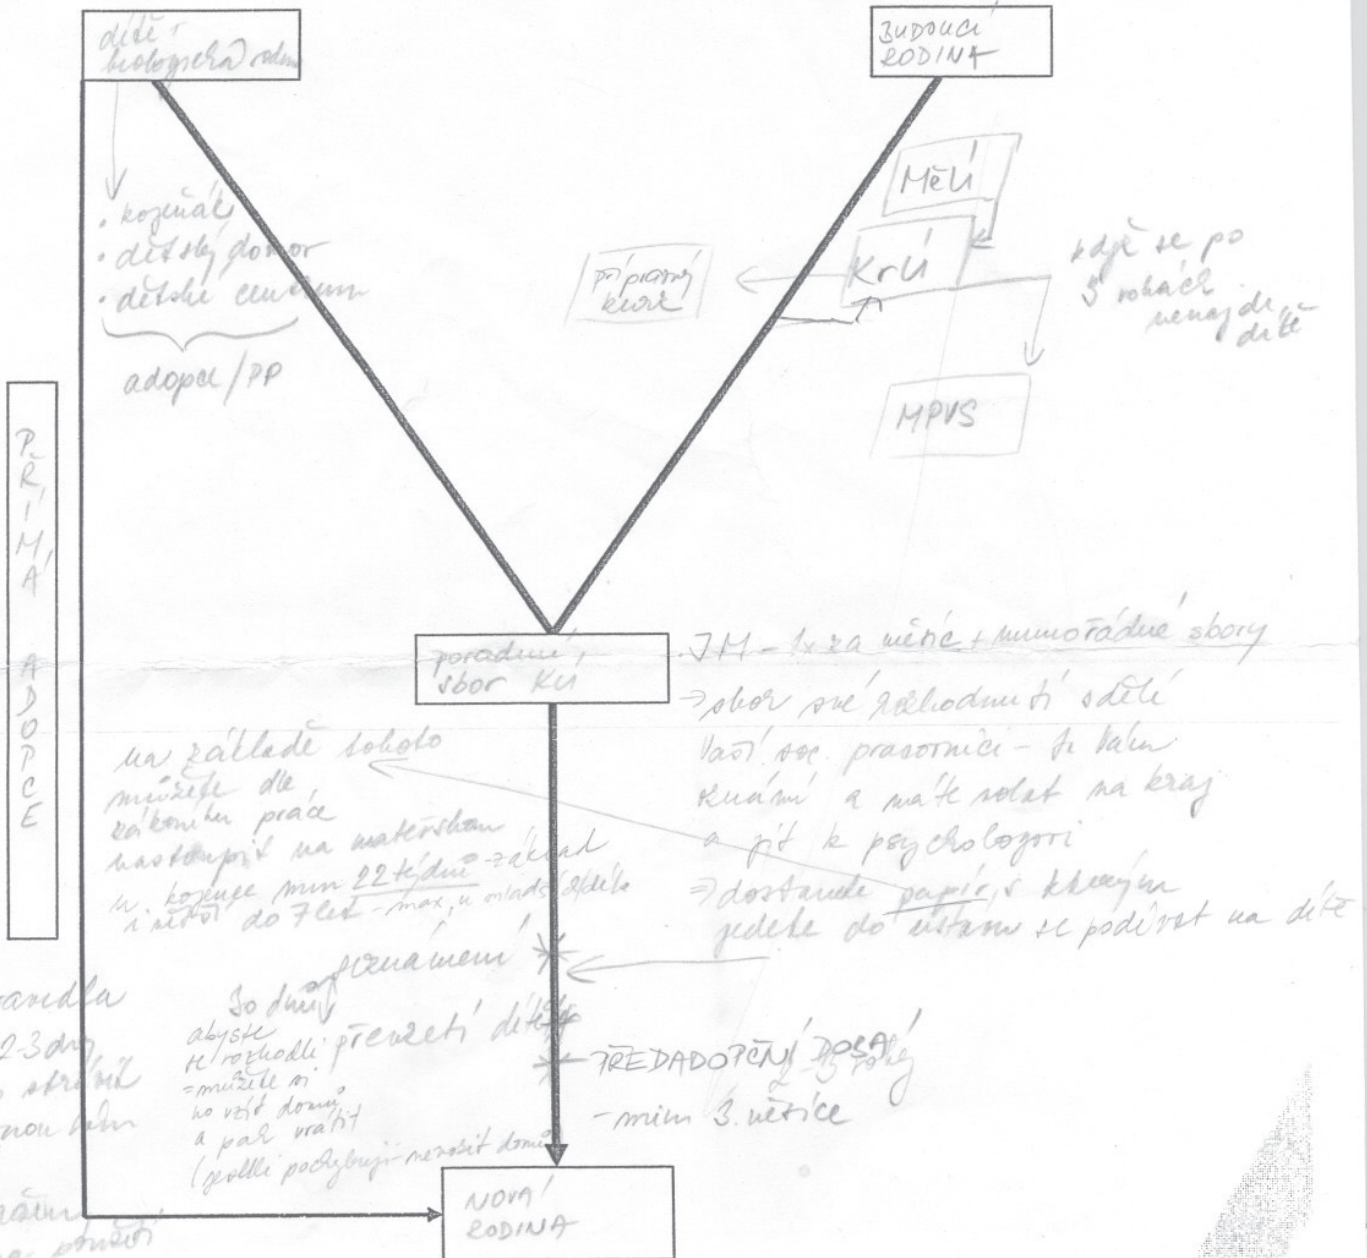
dítě + biologická rodina

BUDOUCÍ RODINA

· kojenák
· dětský domov
· dětské centrum

adopce / PP

MěÚ

KrÚ

přípravný kurz

když se po 5 letech nenajde dítě

MPVS

PŘÍMÁ ADOPCE

poradní sbor KrÚ

JM – 1x za měsíc + mimořádné sbory
⇒ sbor své rozhodnutí sdělí Vaší soc. pracovnici – ta Vám zavolá a máte volat na kraj a jít k psychologovi
⇒ dostanete papír, s kterým jedete do ústavu se podívat na dítě

na základě tohoto můžete dle zákoníku práce nastoupit na mateřskou min 22 týdnů - základ u kojence min 22 týdnů - základ i věková do 7 let - max, u mladších dítěte

seznámení

30 dnů
abyste se rozhodli převzetí dítěte
= můžete si ho vzít domů a pak vrátit
(zpravidla pochybují nevozit domů)

PŘEDADOPČNÍ PÉČE 3/4 roku
– min 3. měsíce

NOVÁ RODINA

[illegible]ravidla
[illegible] 2-3 dny
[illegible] ohrožení
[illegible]nou lhůtu

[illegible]ání
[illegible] souhlas